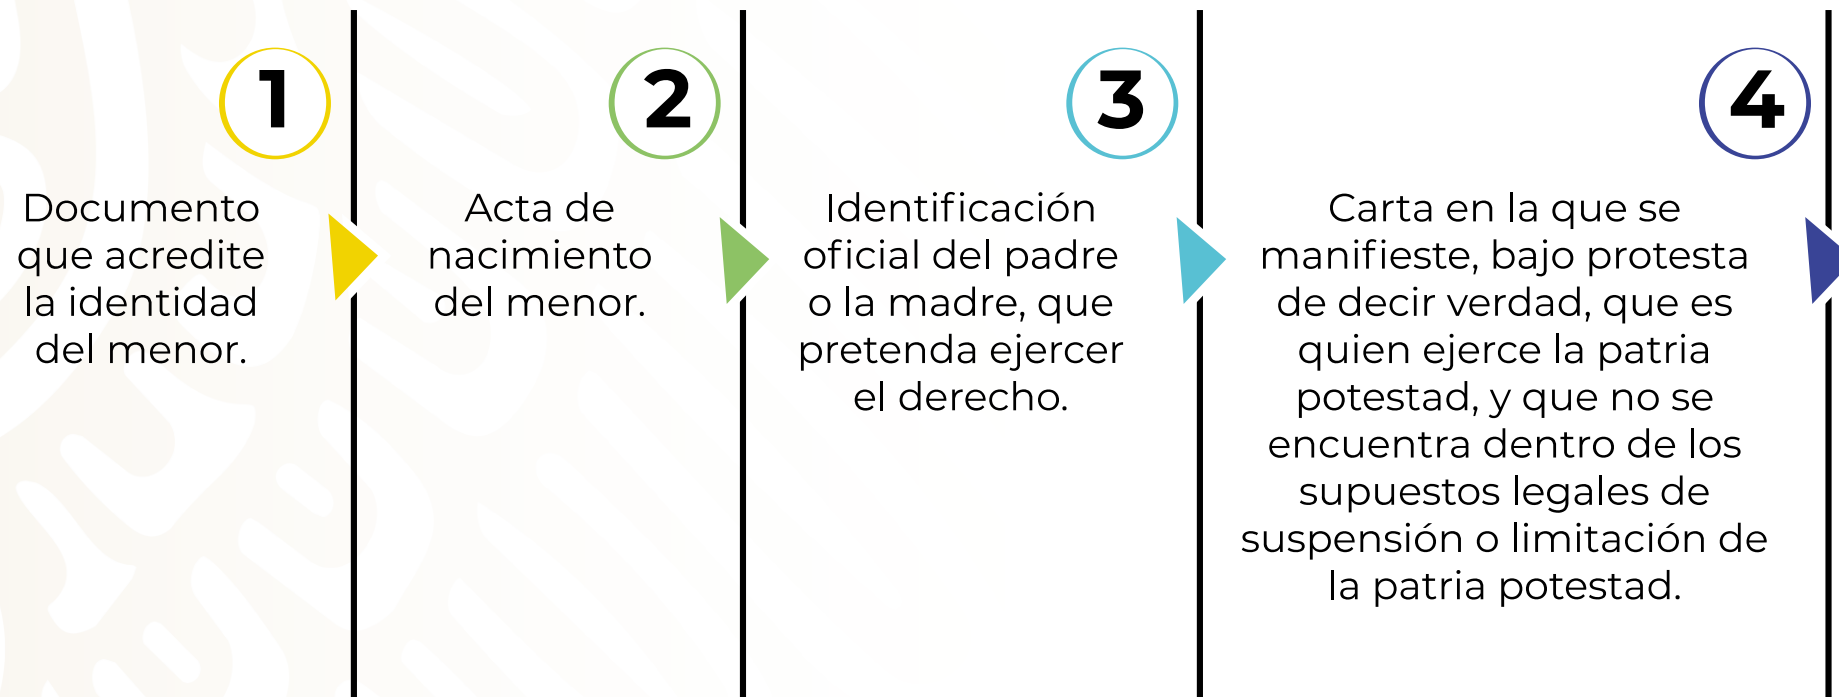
1

Documento que acredite la identidad del menor.

2

Acta de nacimiento del menor.

3

Identificación oficial del padre o la madre, que pretenda ejercer el derecho.

4

Carta en la que se manifieste, bajo protesta de decir verdad, que es quien ejerce la patria potestad, y que no se encuentra dentro de los supuestos legales de suspensión o limitación de la patria potestad.